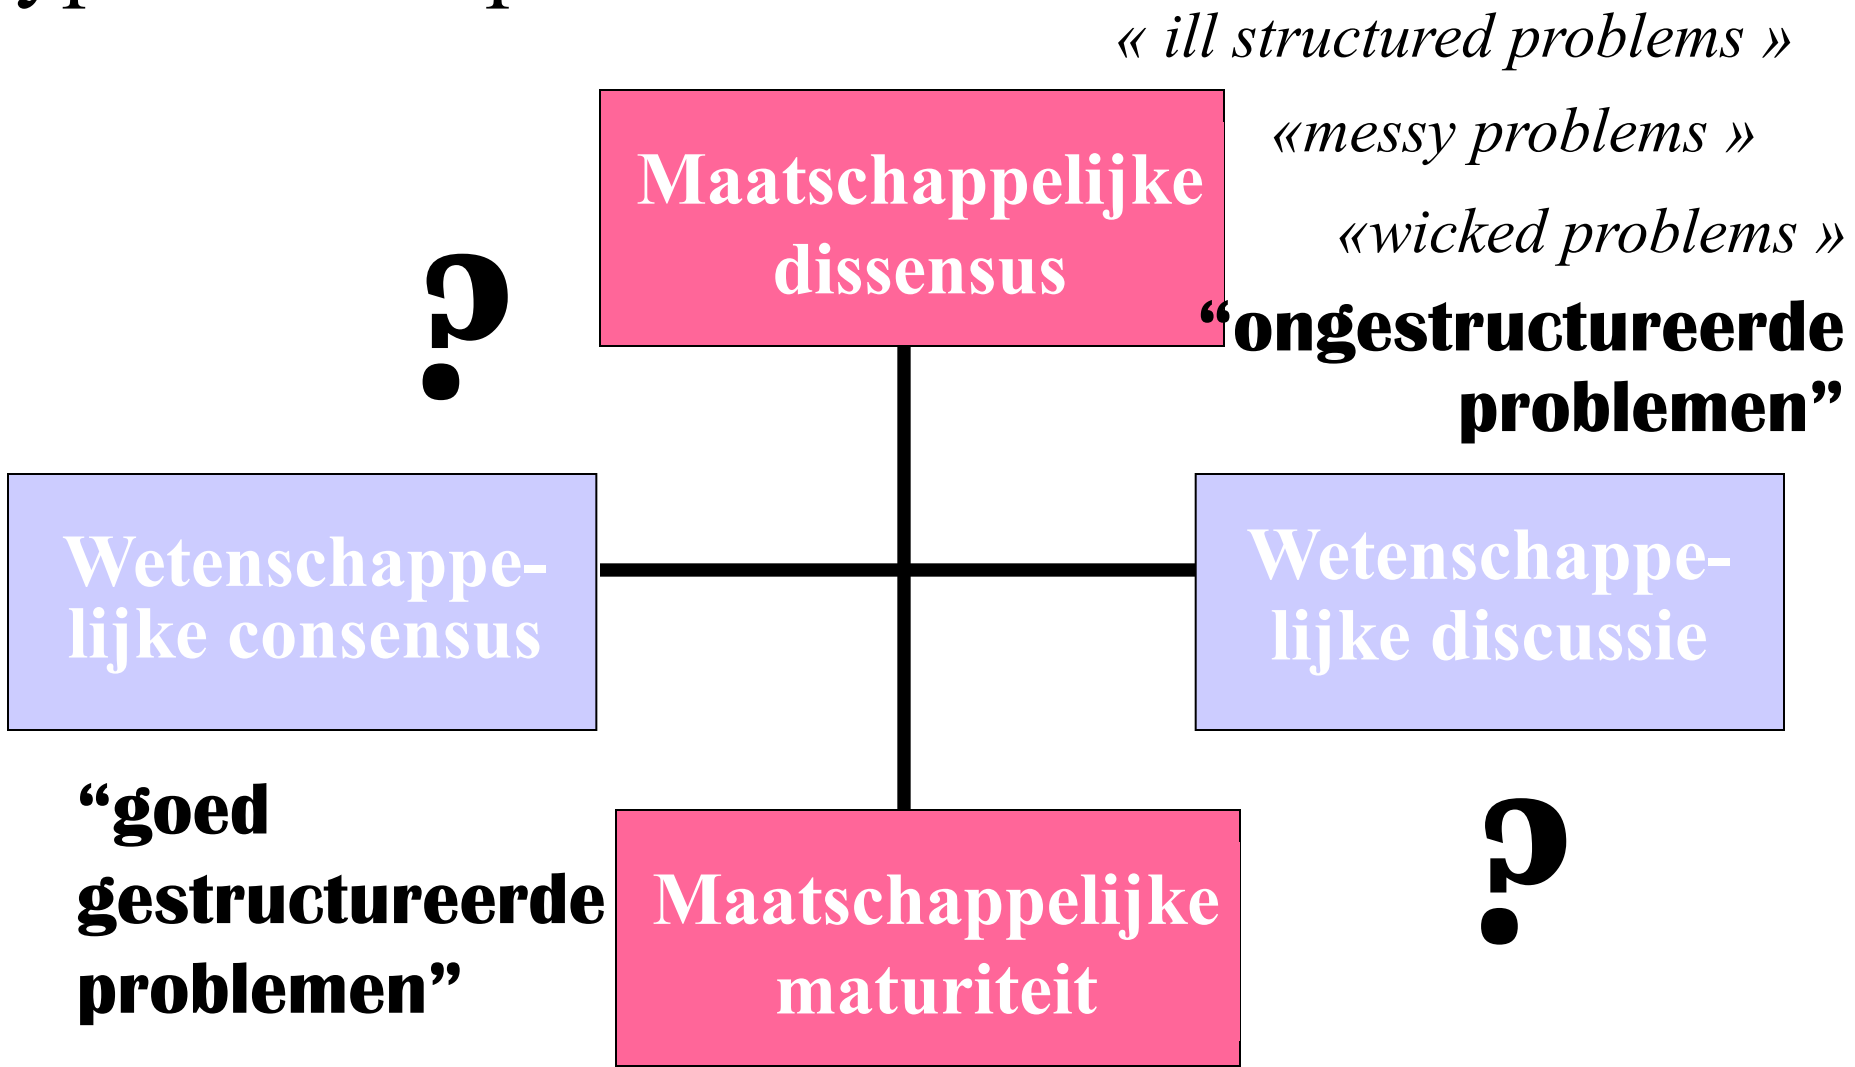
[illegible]

« ill structured problems »

«messy problems »

«wicked problems »

Maatschappelijke dissensus

?

“ongestructureerde problemen”

Wetenschappelijke consensus

Wetenschappelijke discussie

“goed gestructureerde problemen”

Maatschappelijke maturiteit

?